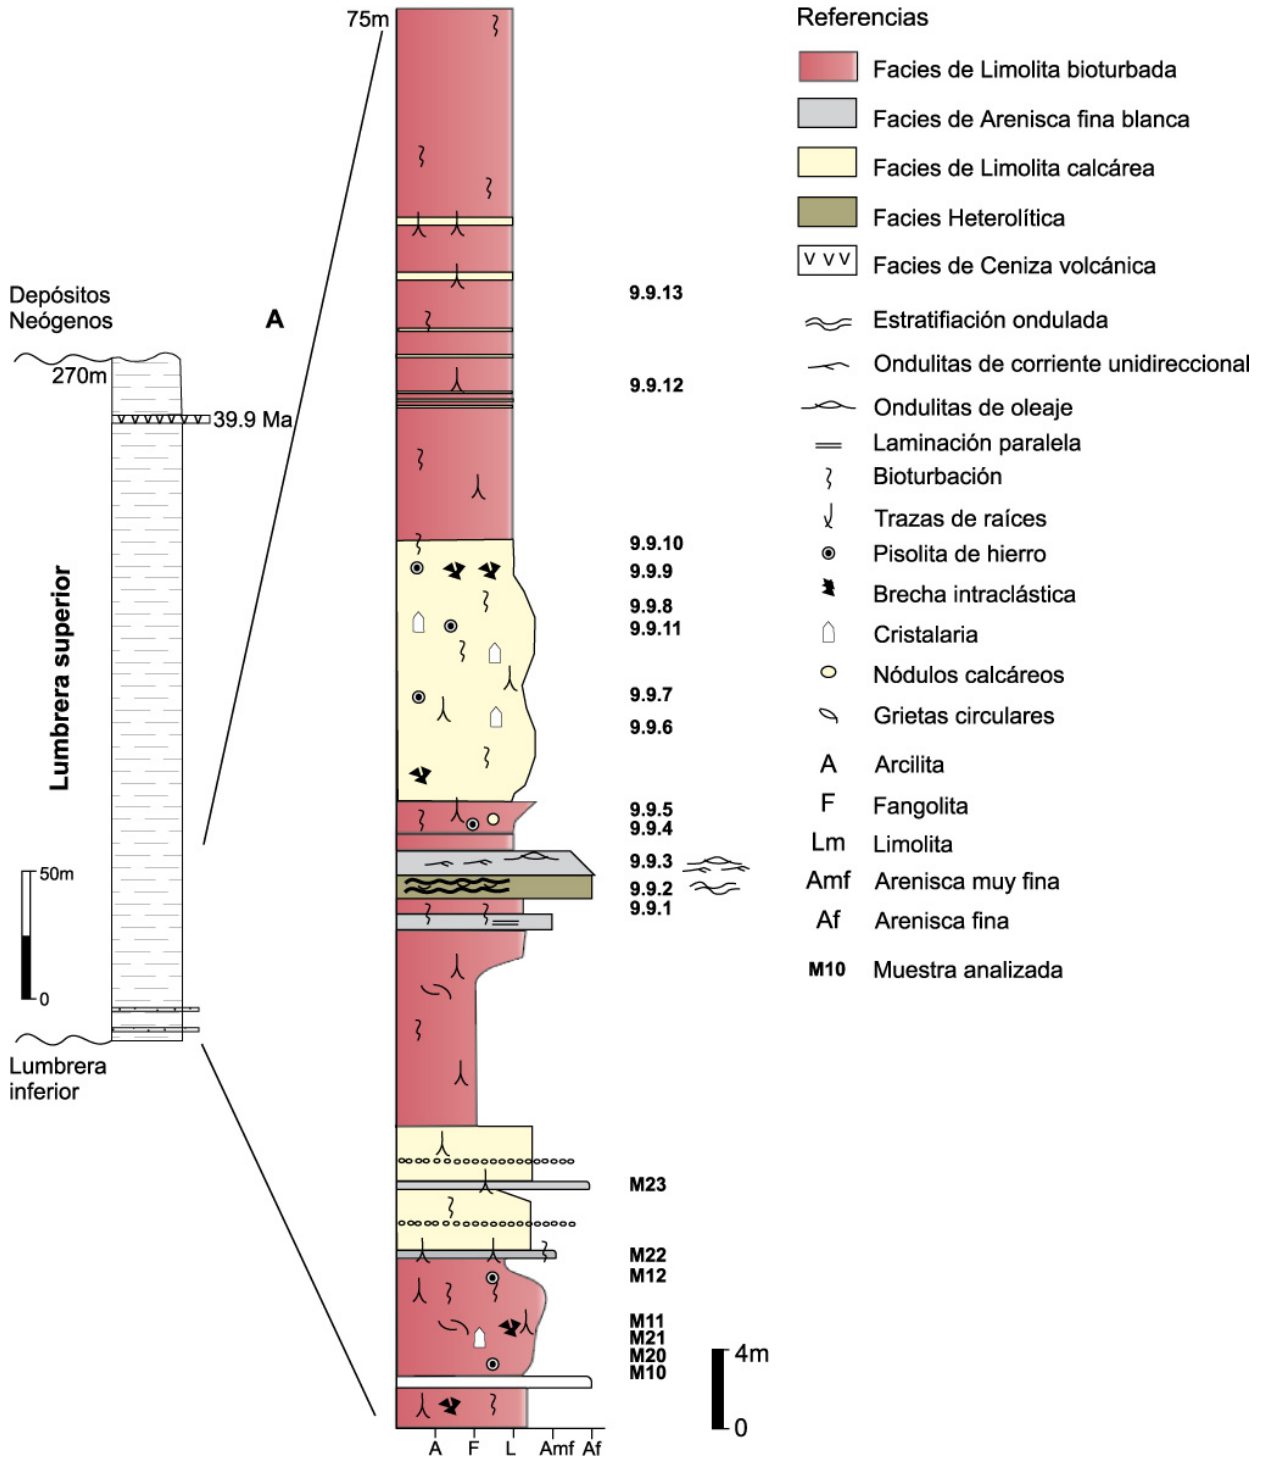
Depósitos Neógenos

A

270m

39.9 Ma

Lumbrera superior

50m

0

Lumbrera inferior

75m

9.9.13

9.9.12

9.9.10
9.9.9
9.9.8
9.9.11
9.9.7
9.9.6
9.9.5
9.9.4
9.9.3
9.9.2
9.9.1

M23

M22
M12
M11
M21
M20
M10

4m
0

A F L Amf Af

Referencias

Facies de Limolita bioturbada

Facies de Arenisca fina blanca

Facies de Limolita calcárea

Facies Heterolítica

V V V Facies de Ceniza volcánica

Estratifiación ondulada

Ondulitas de corriente unidireccional

Ondulitas de oleaje

Laminación paralela

Bioturbación

Trazas de raíces

Pisolita de hierro

Brecha intraclástica

Cristalaria

Nódulos calcáreos

Grietas circulares

A Arcilita

F Fangolita

Lm Limolita

Amf Arenisca muy fina

Af Arenisca fina

M10 Muestra analizada